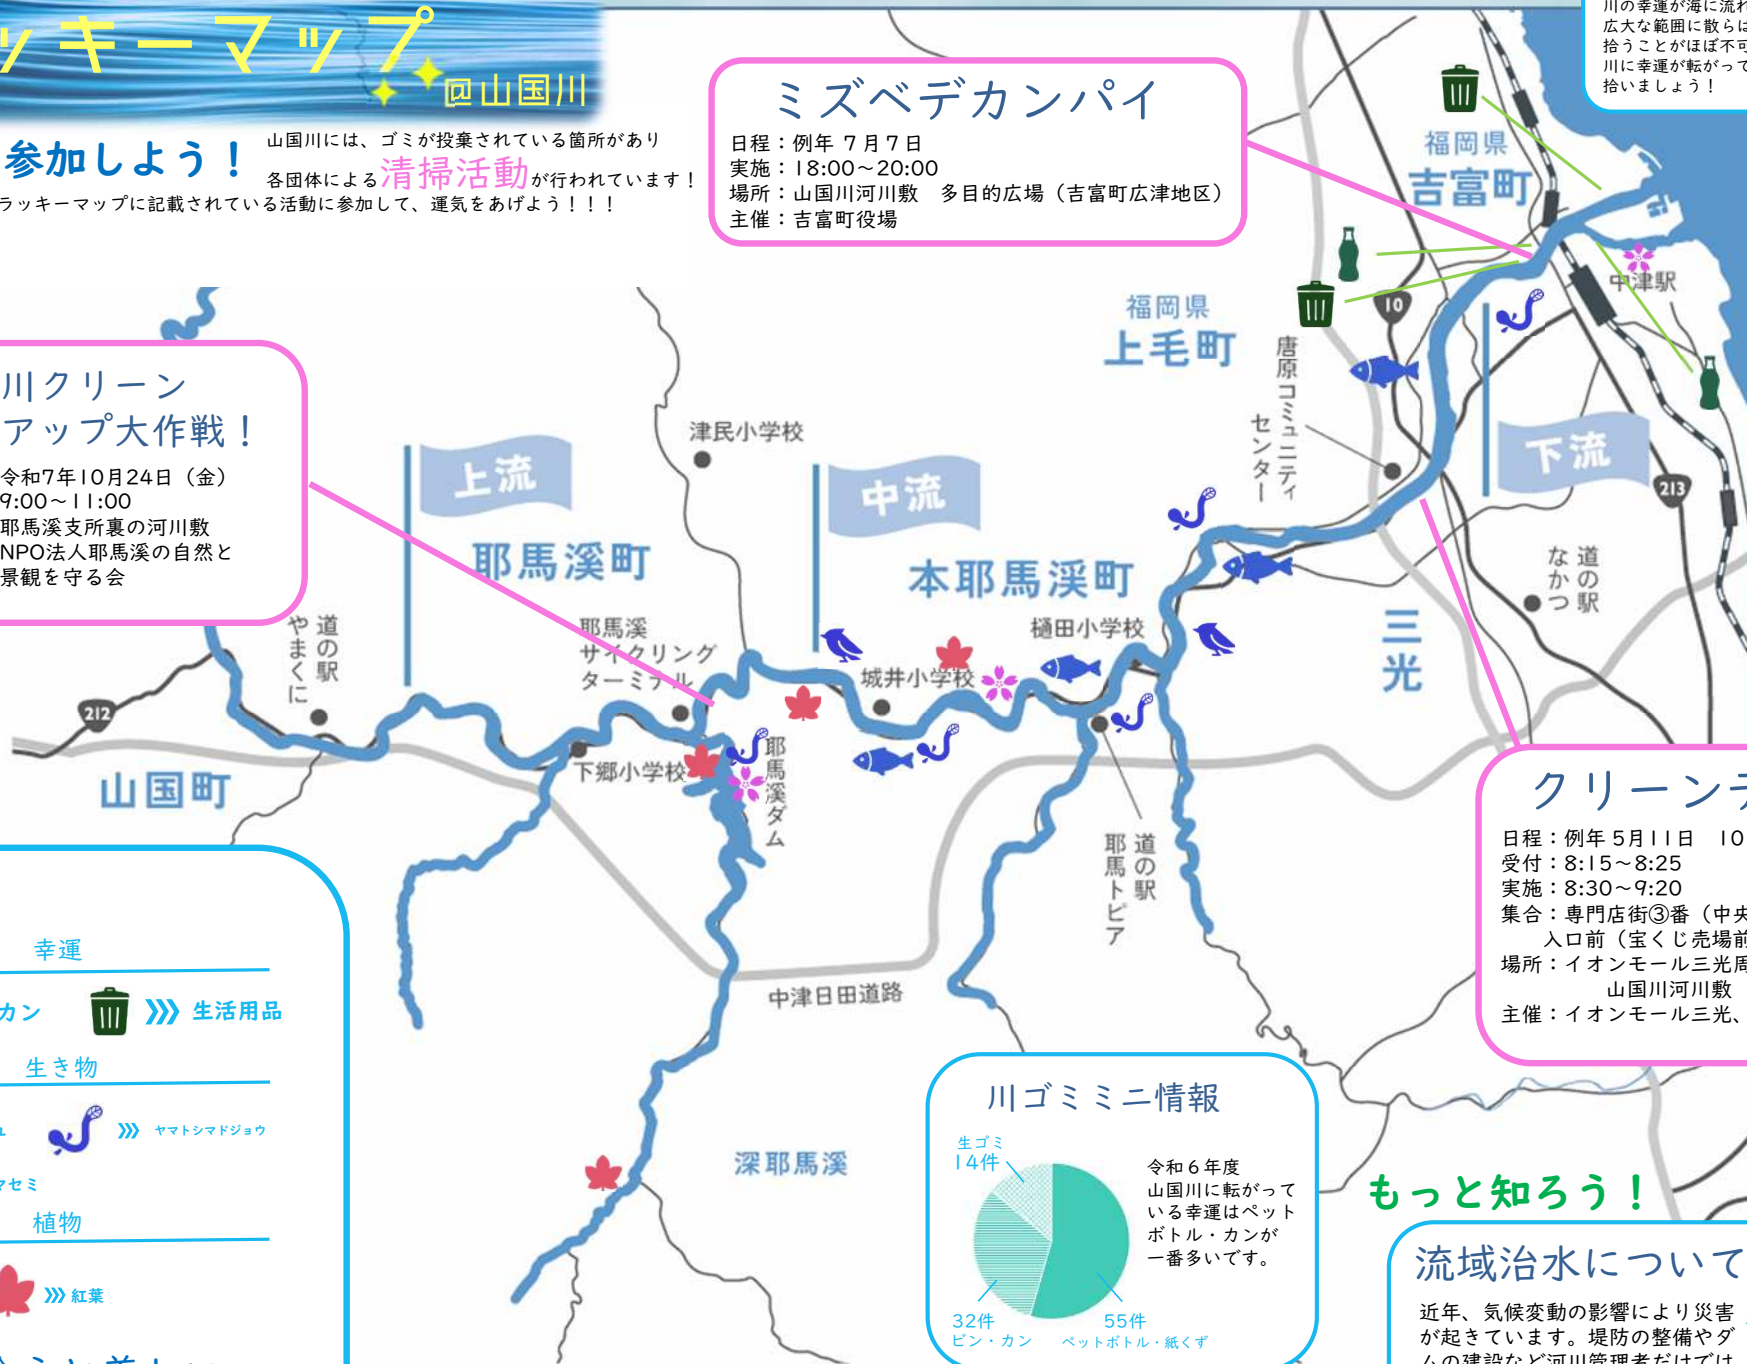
ッキーマップ
@山国川

参加しよう！
山国川には、ゴミが投棄されている箇所があり各団体による清掃活動が行われています！
ラッキーマップに記載されている活動に参加して、運気をあげよう！！！

ミズベデカンパイ
日程：例年 7月7日
実施：18:00～20:00
場所：山国川河川敷　多目的広場（吉富町広津地区）
主催：吉富町役場

川の幸運が海に流れ
広大な範囲に散らば
拾うことがほぼ不可
川に幸運が転がって
拾いましょう！

福岡県
吉富町

中津駅

福岡県
上毛町

10

唐原コミュニティセンター

川クリーン
アップ大作戦！
令和7年10月24日（金）
9:00～11:00
耶馬溪支所裏の河川敷
NPO法人耶馬溪の自然と
景観を守る会

津民小学校

上流
中流
下流

耶馬溪町
本耶馬溪町

道のなかつ駅

213

三光

樋田小学校

道の駅やまくに

耶馬溪サイクリングターミナル

城井小学校

212

下郷小学校

耶馬溪ダム

道の駅耶馬トピア

山国町

クリーン
日程：例年 5月11日　10
受付：8:15～8:25
実施：8:30～9:20
集合：専門店街③番（中央
入口前（宝くじ売場前
場所：イオンモール三光周
山国川河川敷
主催：イオンモール三光、

幸運
カン
生活用品
生き物
ヤマトシマドジョウ
アセミ
植物
紅葉

中津日田道路

深耶馬溪

川ゴミミニ情報
生ゴミ
14件
令和６年度
山国川に転がっている幸運はペットボトル・カンが一番多いです。
32件
ビン・カン
55件
ペットボトル・紙くず

もっと知ろう！

流域治水について
近年、気候変動の影響により災害が起きています。堤防の整備やダムの建設など河川管理者だけでは